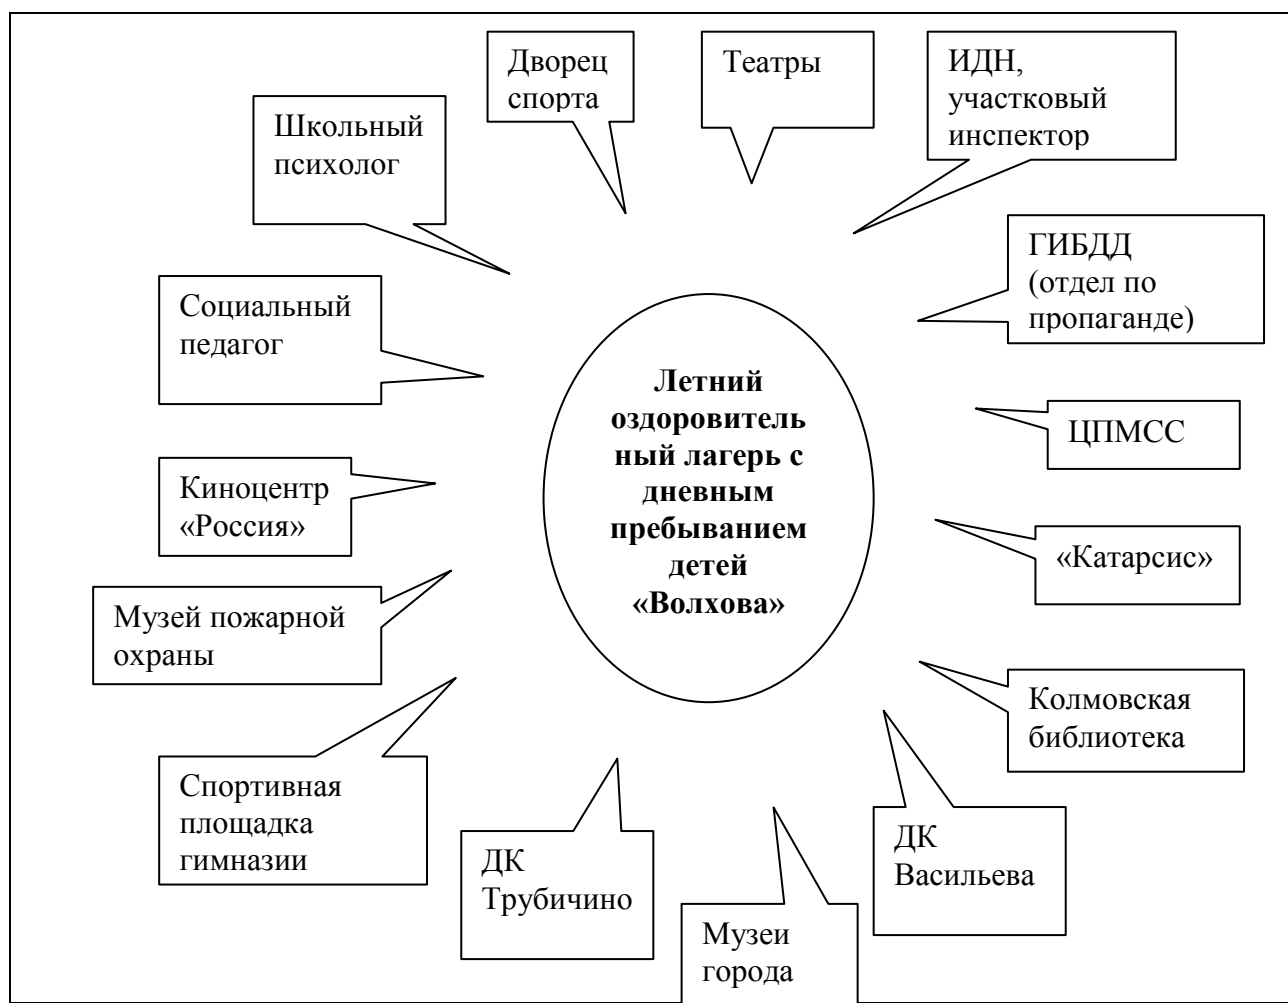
Дворец спорта

Театры

ИДН, участковый инспектор

Школьный психолог

ГИБДД (отдел по пропаганде)

Социальный педагог

Летний оздоровительный лагерь с дневным пребыванием детей «Волхова»

ЦПМСС

Киноцентр «Россия»

«Катарсис»

Музей пожарной охраны

Колмовская библиотека

Спортивная площадка гимназии

ДК Трубичино

ДК Васильева

Музеи города